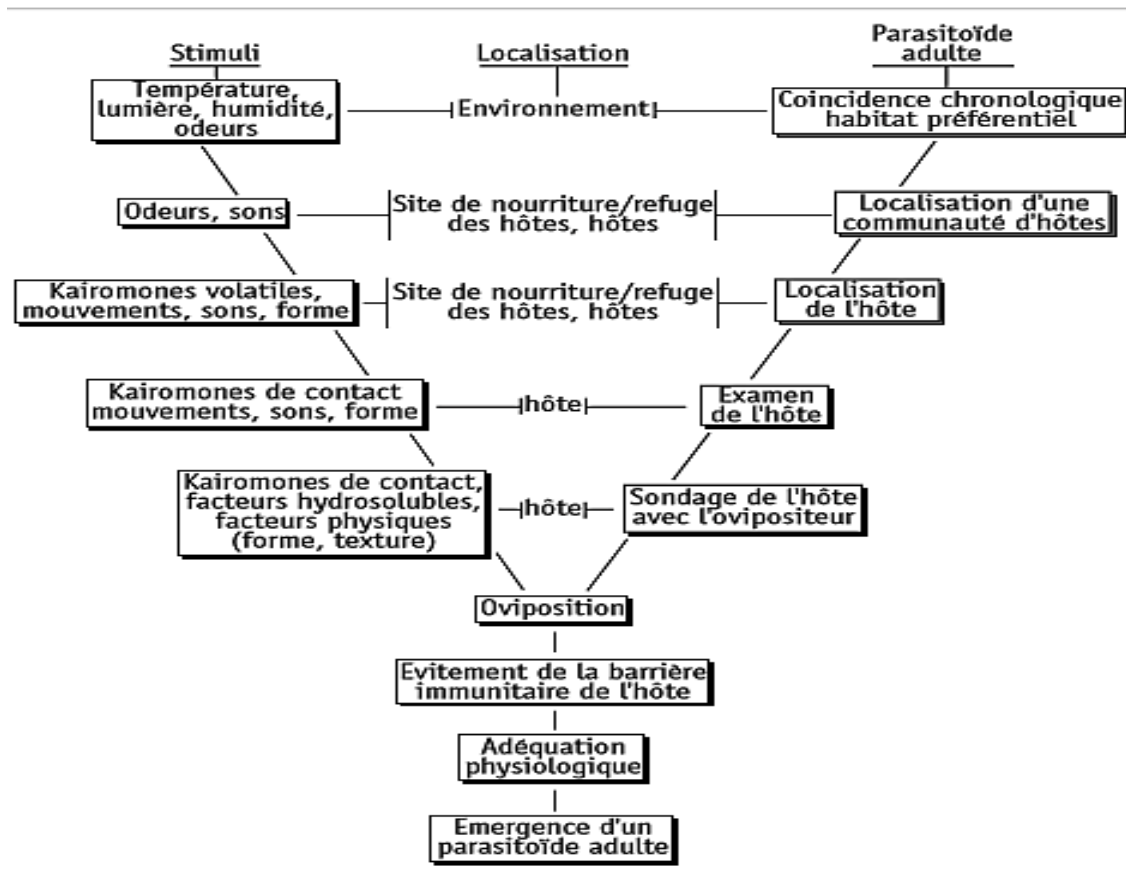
Stimuli

Localisation

Parasitoïde adulte

Température, lumière, humidité, odeurs

Environnement

Coincidence chronologique habitat préférentiel

Odeurs, sons

Site de nourriture/refuge des hôtes, hôtes

Localisation d'une communauté d'hôtes

Kairomones volatiles, mouvements, sons, forme

Site de nourriture/refuge des hôtes, hôtes

Localisation de l'hôte

Kairomones de contact mouvements, sons, forme

hôte

Examen de l'hôte

Kairomones de contact, facteurs hydrosolubles, facteurs physiques (forme, texture)

hôte

Sondage de l'hôte avec l'ovipositeur

Oviposition

Evitement de la barrière immunitaire de l'hôte

Adéquation physiologique

Emergence d'un parasitoïde adulte